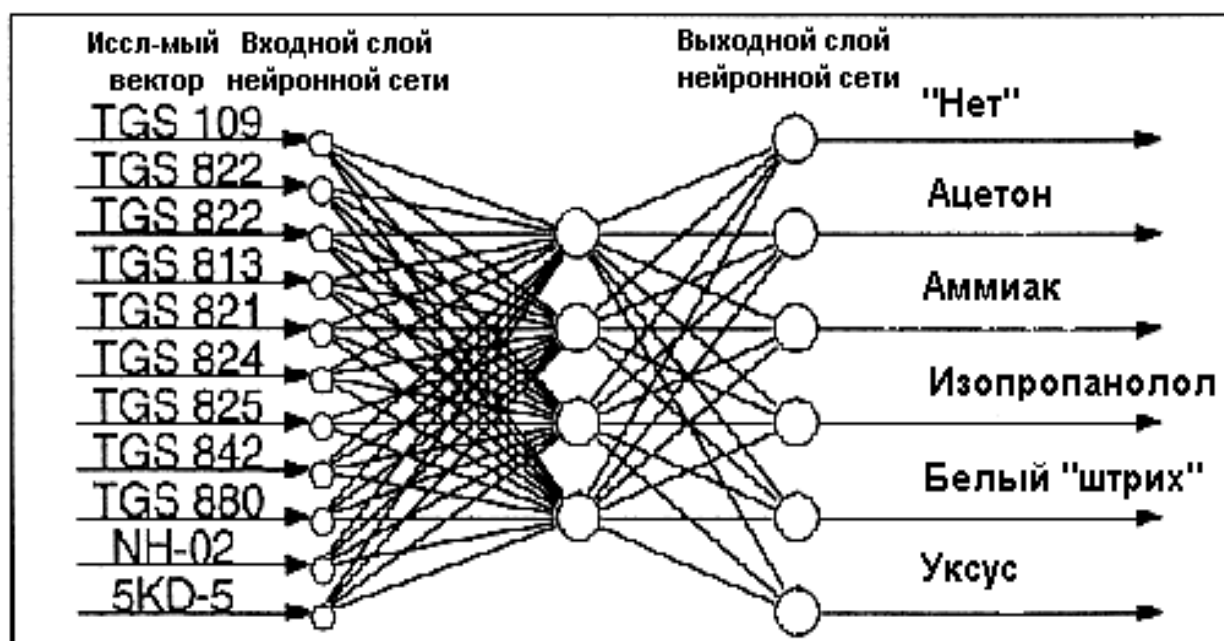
Иссл-мый вектор

Входной слой нейронной сети

Выходной слой нейронной сети

TGS 109
TGS 822
TGS 822
TGS 813
TGS 821
TGS 824
TGS 825
TGS 842
TGS 880
NH-02
5KD-5

"Нет"
Ацетон
Аммиак
Изопропанолол
Белый "штрих"
Уксус